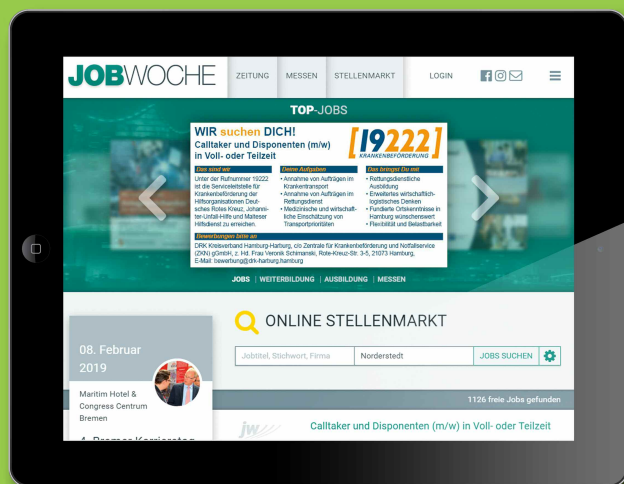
JOBWOCHE ZEITUNG MESSEN STELLENMARKT LOGIN

TOP-JOBS

WIR suchen DICH!
Calltaker und Disponenten (m/w) in Voll- oder Teilzeit

19222 KRANKENBEFÖRDERUNG

Das sind wir
Unter der Rufnummer 19222 ist die Servicestelle für Krankenbeförderung der Hilfsorganisationen Deutsches Rotes Kreuz, Johanniter-Unfall-Hilfe und Malteser Hilfsdienst zu erreichen.

Deine Aufgaben
• Annahme von Aufträgen im Krankentransport
• Annahme von Aufträgen im Rettungsdienst
• Medizinische und wirtschaftliche Einschätzung von Transportprioritäten

Das bringst Du mit
• Rettungsdienstliche Ausbildung
• Erweitertes wirtschaftlich-logistisches Denken
• Fundierte Ortskenntnisse in Hamburg wünschenswert
• Flexibilität und Belastbarkeit

Bewerbungen bitte an
DRK Kreisverband Hamburg-Harburg, c/o Zentrale für Krankenbeförderung und Notfallservice (ZKN) gGmbH, z. Hd. Frau Veronik Schimanski, Rote-Kreuz-Str. 3-5, 21073 Hamburg, E-Mail: bewerbung@drk-harburg.hamburg

JOBS | WEITERBILDUNG | AUSBILDUNG | MESSEN

08. Februar 2019

Maritim Hotel & Congress Centrum Bremen

4. Bremer Karrieretag

ONLINE STELLENMARKT

Jobtitel, Stichwort, Firma
Norderstedt
JOBS SUCHEN

1126 freie Jobs gefunden

jw

Calltaker und Disponenten (m/w) in Voll- oder Teilzeit